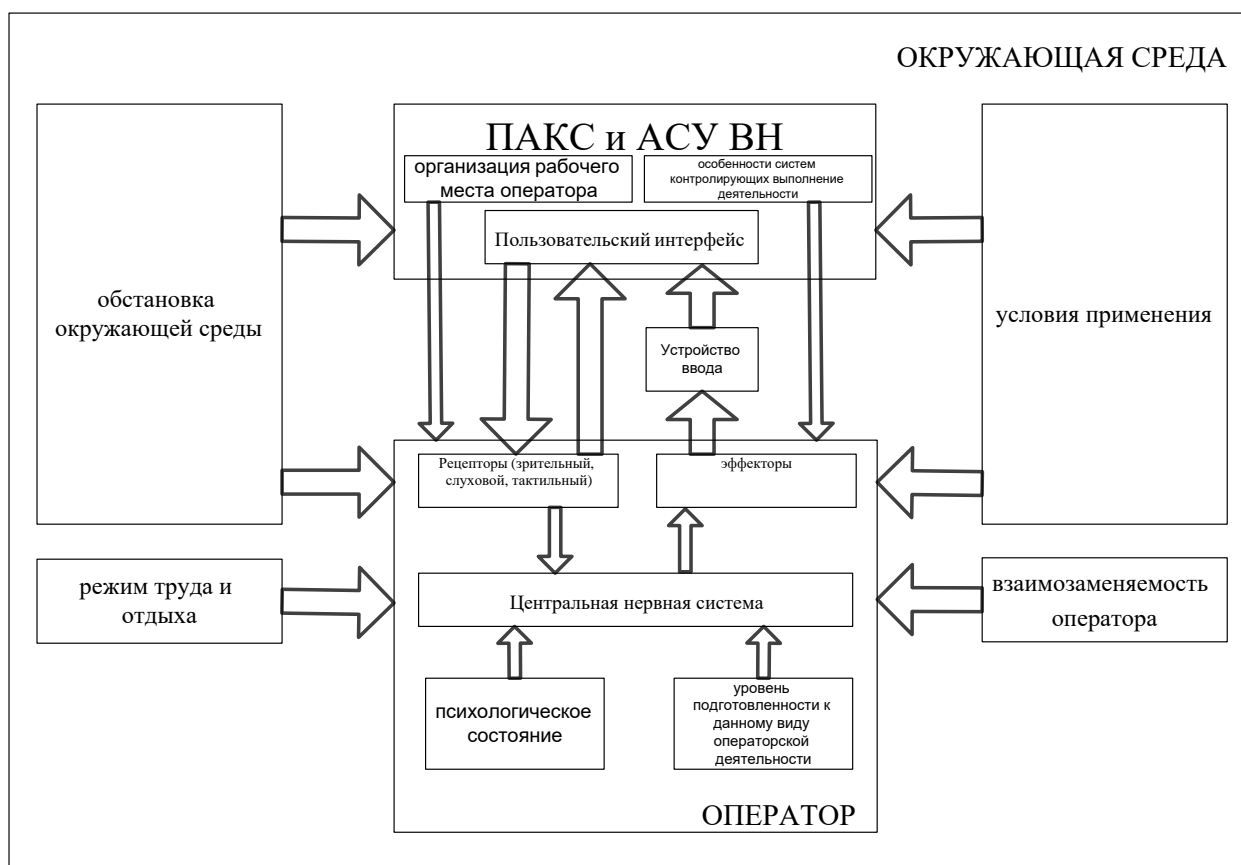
ОКРУЖАЮЩАЯ СРЕДА

ПАКС и АСУ ВН

организация рабочего места оператора

особенности систем контролирующих выполнение деятельности

Пользовательский интерфейс

обстановка окружающей среды

условия применения

Устройство ввода

Рецепторы (зрительный, слуховой, тактильный)

эффекторы

режим труда и отдыха

Центральная нервная система

взаимозаменяемость оператора

психологическое состояние

уровень подготовленности к данному виду операторской деятельности

ОПЕРАТОР